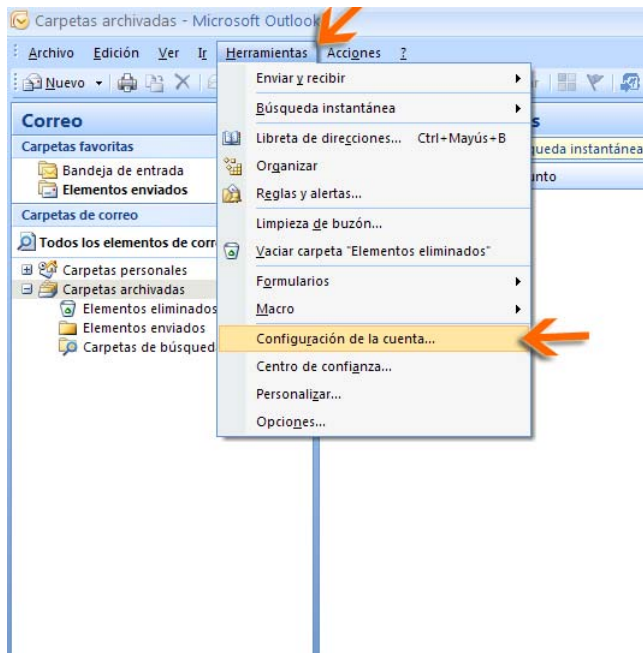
Carpetas archivadas - Microsoft Outlook

Archivo Edición Ver Ir Herramientas Acciones ?

Nuevo

Correo

Carpetas favoritas

Bandeja de entrada

Elementos enviados

Carpetas de correo

Todos los elementos de corr

Carpetas personales

Carpetas archivadas

Elementos eliminados

Elementos enviados

Carpetas de búsqued

Enviar y recibir

Búsqueda instantánea

Libreta de direcciones... Ctrl+Mayús+B

Organizar

Reglas y alertas...

Limpieza de buzón...

Vaciar carpeta "Elementos eliminados"

Formularios

Macro

Configuración de la cuenta...

Centro de confianza...

Personalizar...

Opciones...

s

queda instantánea

unto